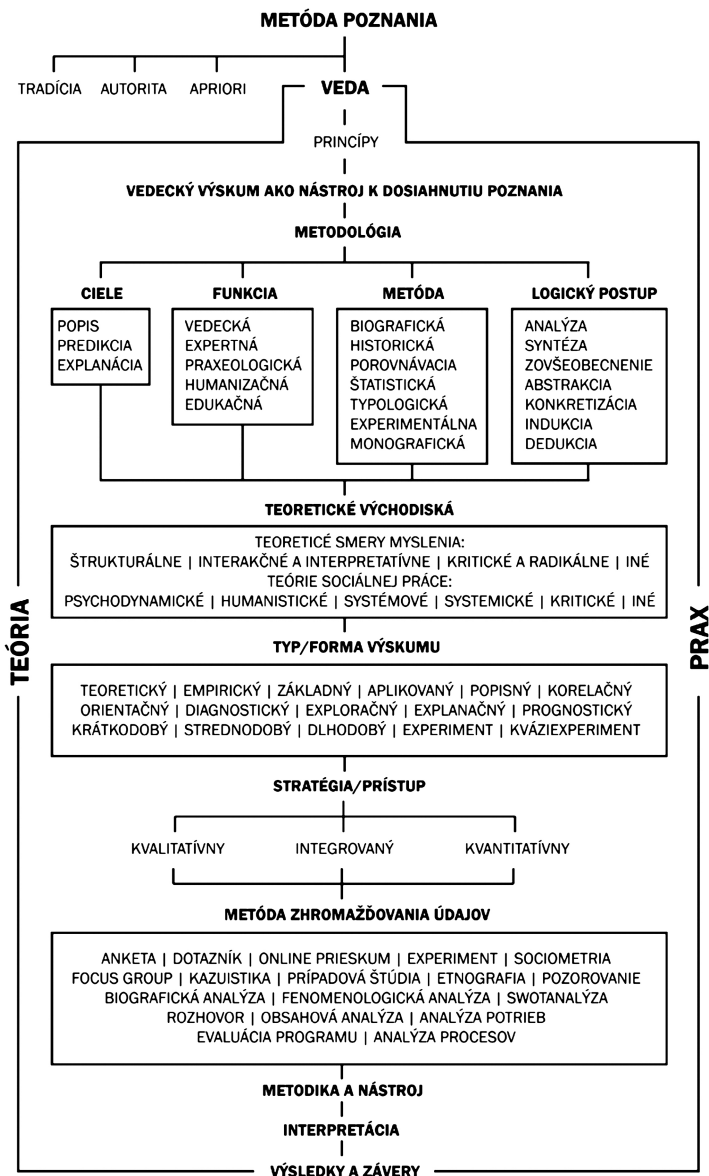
METÓDA POZNANIA

TRADÍCIA AUTORITA APRIORI VEDA

PRINCÍPY

VEDECKÝ VÝSKUM AKO NÁSTROJ K DOSIAHNUTIU POZNANIA

METODOLÓGIA

CIELE
POPIS
PREDIKCIA
EXPLANÁCIA

FUNKCIA
VEDECKÁ
EXPERTNÁ
PRAXEOLOGICKÁ
HUMANIZAČNÁ
EDUKAČNÁ

METÓDA
BIOGRAFICKÁ
HISTORICKÁ
POROVNÁVACIA
ŠTATISTICKÁ
TYPOLOGICKÁ
EXPERIMENTÁLNA
MONOGRAFICKÁ

LOGICKÝ POSTUP
ANALÝZA
SYNTÉZA
ZOVŠEOBECNENIE
ABSTRAKCIA
KONKRETIZÁCIA
INDUKCIA
DEDUKCIA

TEÓRIA

PRAX

TEORETICKÉ VÝCHODISKÁ

TEORETICÉ SMERY MYSLENIA:
ŠTRUKTURÁLNE | INTERAKČNÉ A INTERPRETATÍVNE | KRITICKÉ A RADIKÁLNE | INÉ
TEÓRIE SOCIÁLNEJ PRÁCE:
PSYCHODYNAMICKÉ | HUMANISTICKÉ | SYSTÉMOVÉ | SYSTEMICKÉ | KRITICKÉ | INÉ

TYP/FORMA VÝSKUMU

TEORETICKÝ | EMPIRICKÝ | ZÁKLADNÝ | APLIKOVANÝ | POPISNÝ | KORELAČNÝ
ORIENTAČNÝ | DIAGNOSTICKÝ | EXPLORAČNÝ | EXPLANAČNÝ | PROGNOSTICKÝ
KRÁTKODOBÝ | STREDNODOBÝ | DLHODOBÝ | EXPERIMENT | KVÁZIEXPERIMENT

STRATÉGIA/PRÍSTUP

KVALITATÍVNY INTEGROVANÝ KVANTITATÍVNY

METÓDA ZHROMAŽĎOVANIA ÚDAJOV

ANKETA | DOTAZNÍK | ONLINE PRIESKUM | EXPERIMENT | SOCIOMETRIA
FOCUS GROUP | KAZUISTIKA | PRÍPADOVÁ ŠTÚDIA | ETNOGRAFIA | POZOROVANIE
BIOGRAFICKÁ ANALÝZA | FENOMENOLOGICKÁ ANALÝZA | SWOTANALÝZA
ROZHOVOR | OBSAHOVÁ ANALÝZA | ANALÝZA POTRIEB
EVALUÁCIA PROGRAMU | ANALÝZA PROCESOV

METODIKA A NÁSTROJ

INTERPRETÁCIA

VÝSLEDKY A ZÁVERY